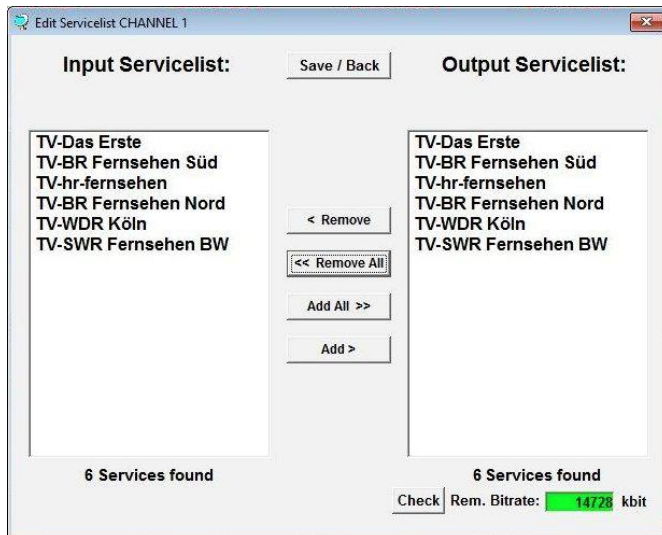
Edit Servicelist CHANNEL 1

Input Servicelist:

Save / Back

Output Servicelist:

TV-Das Erste
TV-BR Fernsehen Süd
TV-hr-fernsehen
TV-BR Fernsehen Nord
TV-WDR Köln
TV-SWR Fernsehen BW

< Remove

<< Remove All

Add All >>

Add >

TV-Das Erste
TV-BR Fernsehen Süd
TV-hr-fernsehen
TV-BR Fernsehen Nord
TV-WDR Köln
TV-SWR Fernsehen BW

6 Services found

6 Services found

Check Rem. Bitrate: 14728 kbit